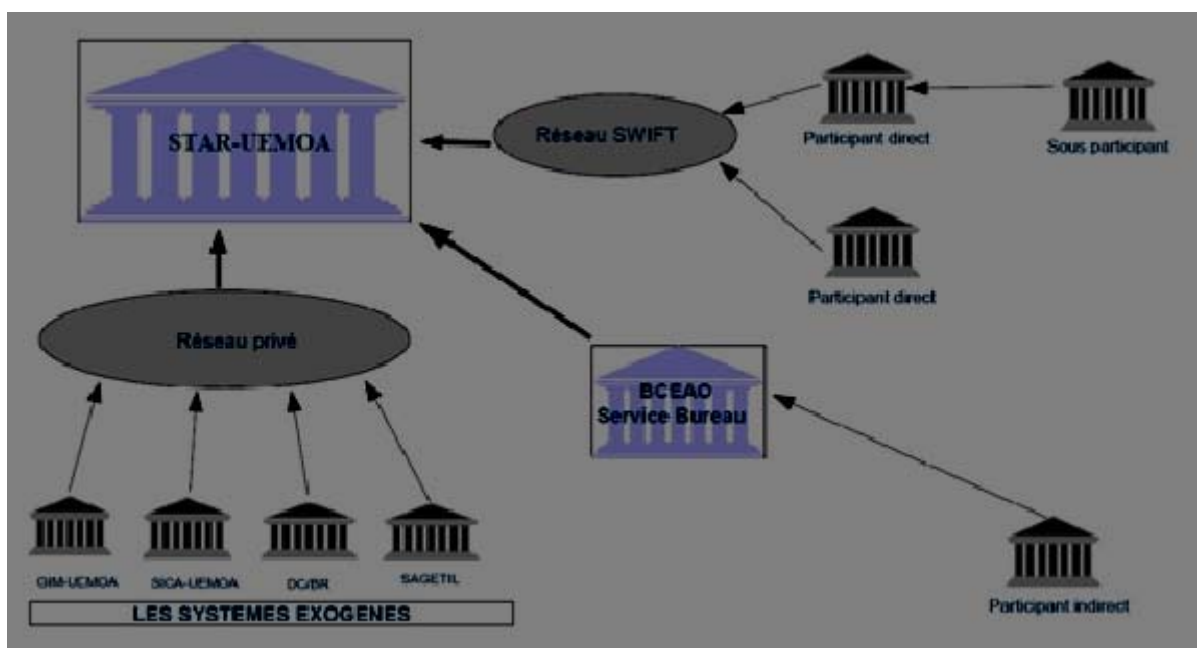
STAR-UEMOA

Réseau SWIFT

Participant direct

Sous participant

Participant direct

Réseau privé

BCEAO
Service Bureau

GIM-UEMOA

SICA-UEMOA

DC/BR

SAGETIL

LES SYSTEMES EXOGENES

Participant indirect